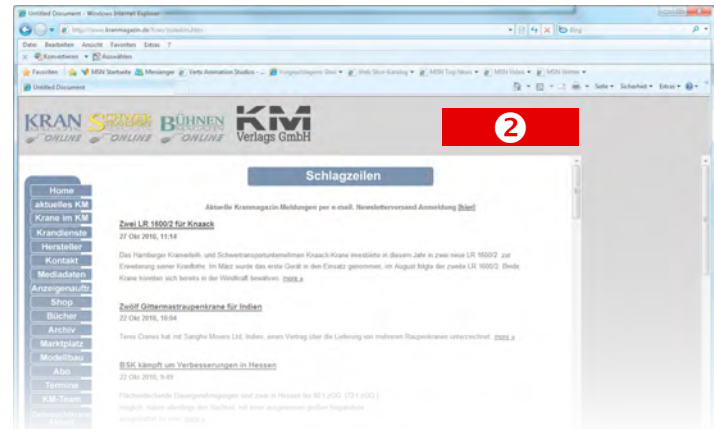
Untitled Document - Windows Internet Explorer

http://www.kranmagazin.de/Kran/tsindlin.htm

Bing

Datei Bearbeiten Ansicht Favoriten Extras ?

Konvertieren Auswählen

Favoriten MSN Startseite Messenger Verts Animation Studios - ... Vorgeschlagene Sites Web Slice-Katalog MSN Top News MSN Video MSN Wetter

Untitled Document

Seite Sicherheit Extras

KRAN ONLINE SCHWER ONLINE BÜHNEN ONLINE KM Verlags GmbH

2

Schlagzeilen

Home
aktuelles KM
Krane im KM
Krandienste
Hersteller
Kontakt
Mediadaten
Anzeigenauftr.
Shop
Bücher
Archiv
Marktplatz
Modellbau
Abo
Termine
KM-Team
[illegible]

Aktuelle Kranmagazin-Meldungen per e-mail. Newsletterversand Anmeldung [hier]

Zwei LR 1600/2 für Knaack

27 Okt 2010, 11:14

Das Hamburger Kranverleih- und Schwertransportunternehmen Knaack Krane investierte in diesem Jahr in zwei neue LR 1600/2 zur Erweiterung seiner Kranflotte. Im März wurde das erste Gerät in den Einsatz genommen, im August folgte der zweite LR 1600/2. Beide Krane konnten sich bereits in der Windkraft bewähren. more »

Zwölf Gittermastraupenkrane für Indien

22 Okt 2010, 10:04

Terex Cranes hat mit Sanghvi Movers Ltd, Indien, einen Vertrag über die Lieferung von mehreren Raupenkranen unterzeichnet. more »

BSK kämpft um Verbesserungen in Hessen

22 Okt 2010, 9:49

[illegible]